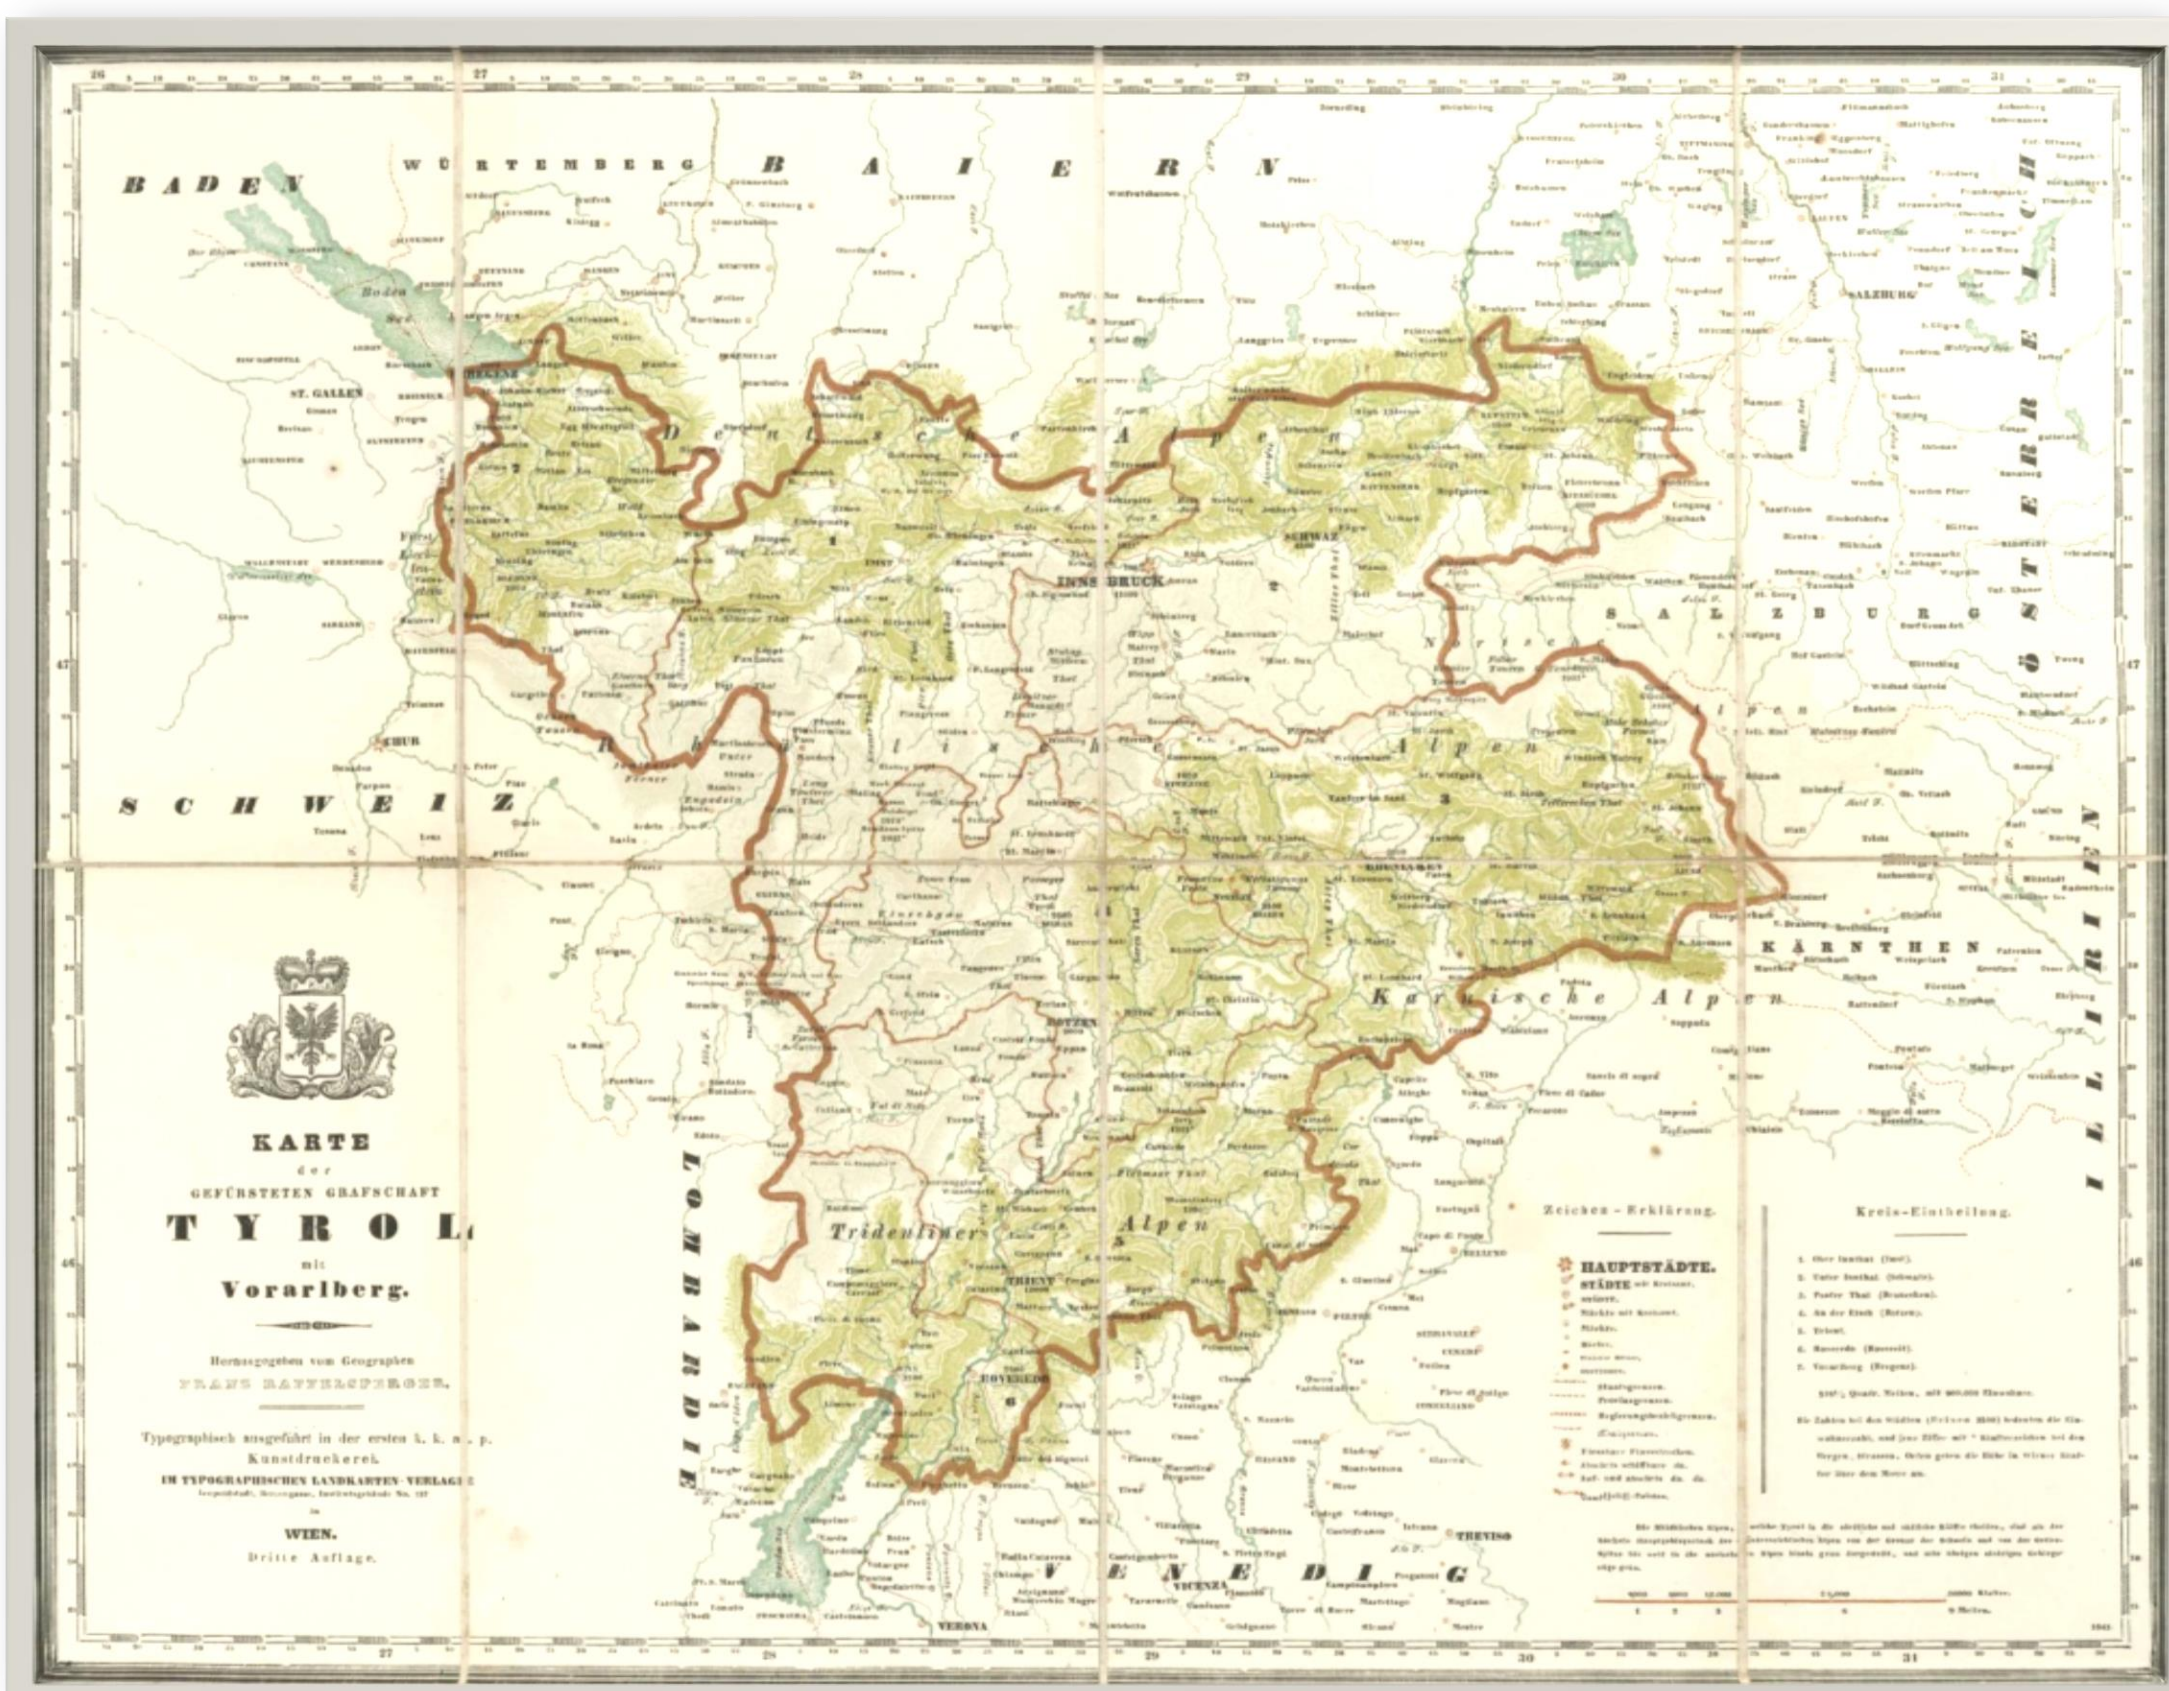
BADEN

WÜRTEMBERG

BAIERN

SALZBURG

ÖSTERREICH

SCHWEIZ

KÄRNTHEN

ILLYRIEN

LOMBARDIE

VENEDIG

Deutsche Alpen

Rhätische Alpen

Norische Alpen

Karnische Alpen

Tridentiner Alpen

ST. GALLEN

CHUR

INNSBRUCK

SCHWAZ

BOTZEN

TRIENT

ROVEREDO

VERONA

VICENZA

TREVISO

SALZBURG

BREGENZ

KARTE
der
GEFÜRSTETEN GRAFSCHAFT
TYROL
mit
Vorarlberg.

Herausgegeben vom Geographen
FRANZ RAFFELSPERGER.

Typographisch ausgeführt in der ersten k. k. a. p. Kunstdruckerei.
IM TYPOGRAPHISCHEN LANDKARTEN-VERLAGE
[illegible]
in
WIEN.
Dritte Auflage.

Zeichen-Erklärung.

HAUPTSTÄDTE.
STÄDTE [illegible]
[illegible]

Kreis-Eintheilung.

1. Ober Innthal (Imst).
2. Unter Innthal (Schwaz).
3. Puster Thal (Bruneken).
4. An der Etsch (Botzen).
5. Trient.
6. Roveredo (Roveredo).
7. Vorarlberg (Bregenz).

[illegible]

26 27 28 29 30 31

47 46